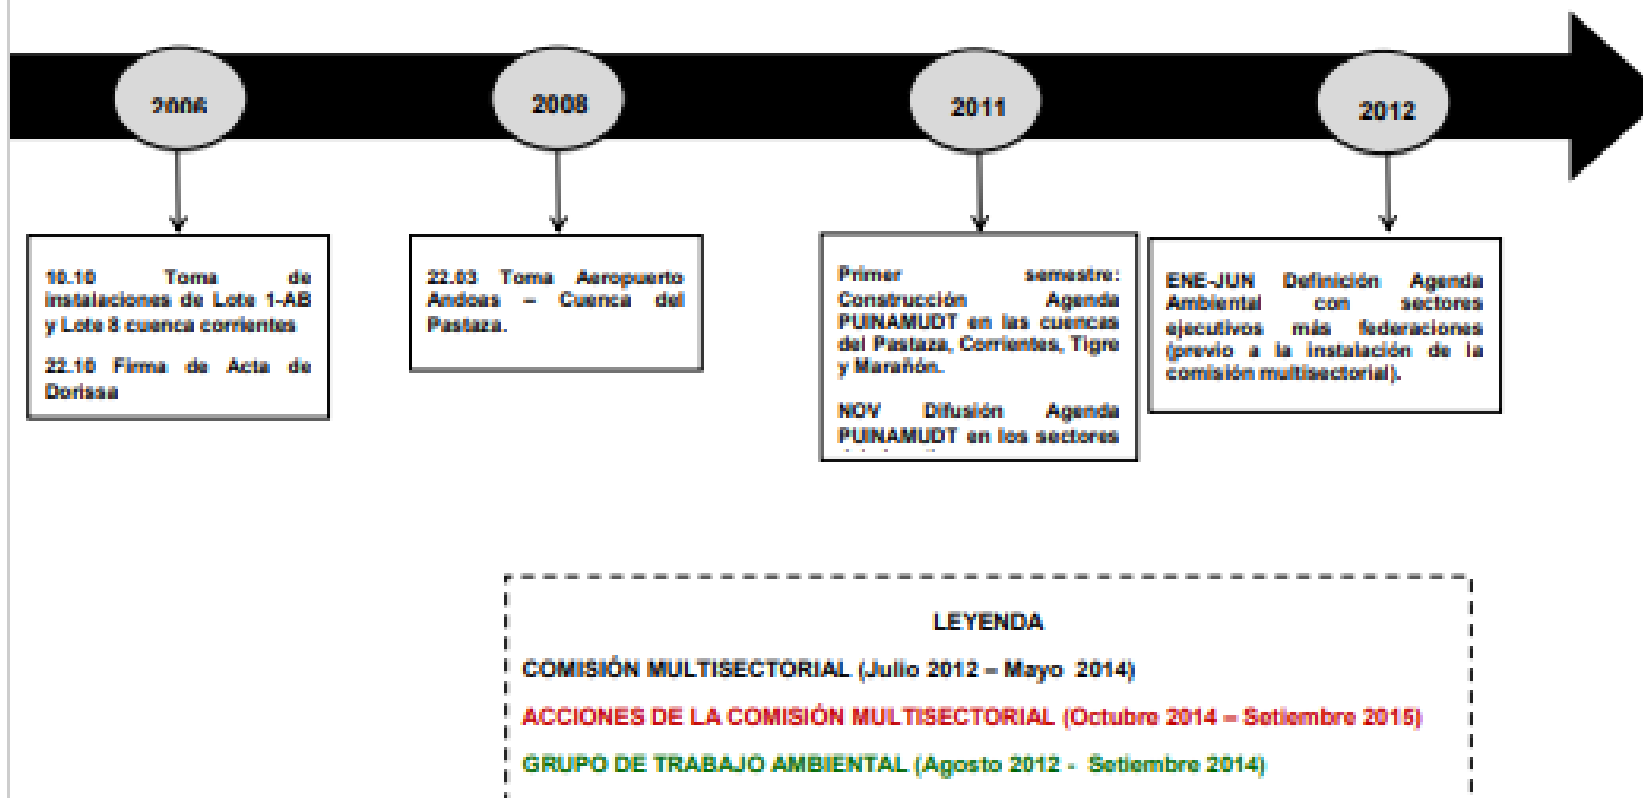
2006

2008

2011

2012

10.10 Toma de instalaciones de Lote 1-AB y Lote 8 cuenca corrientes

22.10 Firma de Acta de Dorissa

22.03 Toma Aeropuerto Andoas – Cuenca del Pastaza.

Primer semestre: Construcción Agenda PUINAMUDT en las cuencas del Pastaza, Corrientes, Tigre y Marañón.

NOV Difusión Agenda PUINAMUDT en los sectores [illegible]

ENE-JUN Definición Agenda Ambiental con sectores ejecutivos más federaciones (previo a la instalación de la comisión multisectorial).

LEYENDA

COMISIÓN MULTISECTORIAL (Julio 2012 – Mayo 2014)

ACCIONES DE LA COMISIÓN MULTISECTORIAL (Octubre 2014 – Setiembre 2015)

GRUPO DE TRABAJO AMBIENTAL (Agosto 2012 - Setiembre 2014)